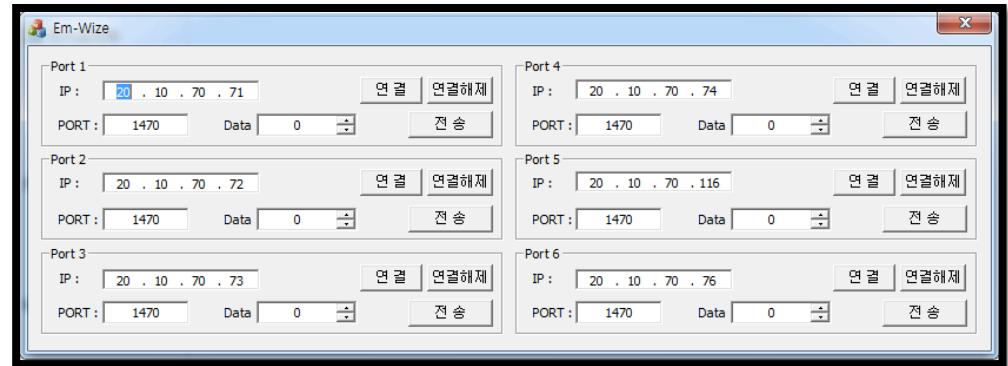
Em-Wize

Port 1
IP : 20 . 10 . 70 . 71
연 결 연결해제
PORT : 1470 Data 0
전 송

Port 2
IP : 20 . 10 . 70 . 72
연 결 연결해제
PORT : 1470 Data 0
전 송

Port 3
IP : 20 . 10 . 70 . 73
연 결 연결해제
PORT : 1470 Data 0
전 송

Port 4
IP : 20 . 10 . 70 . 74
연 결 연결해제
PORT : 1470 Data 0
전 송

Port 5
IP : 20 . 10 . 70 . 116
연 결 연결해제
PORT : 1470 Data 0
전 송

Port 6
IP : 20 . 10 . 70 . 76
연 결 연결해제
PORT : 1470 Data 0
전 송